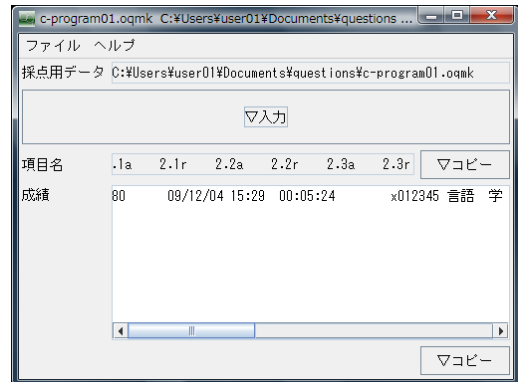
c-program01.oqmk C:¥Users¥user01¥Documents¥questions ...

ファイル ヘルプ

採点用データ C:¥Users¥user01¥Documents¥questions¥c-program01.oqmk

▽入力

項目名 .1a 2.1r 2.2a 2.2r 2.3a 2.3r ▽コピー

成績 80 09/12/04 15:29 00:05:24 x012345 言語 学

▽コピー